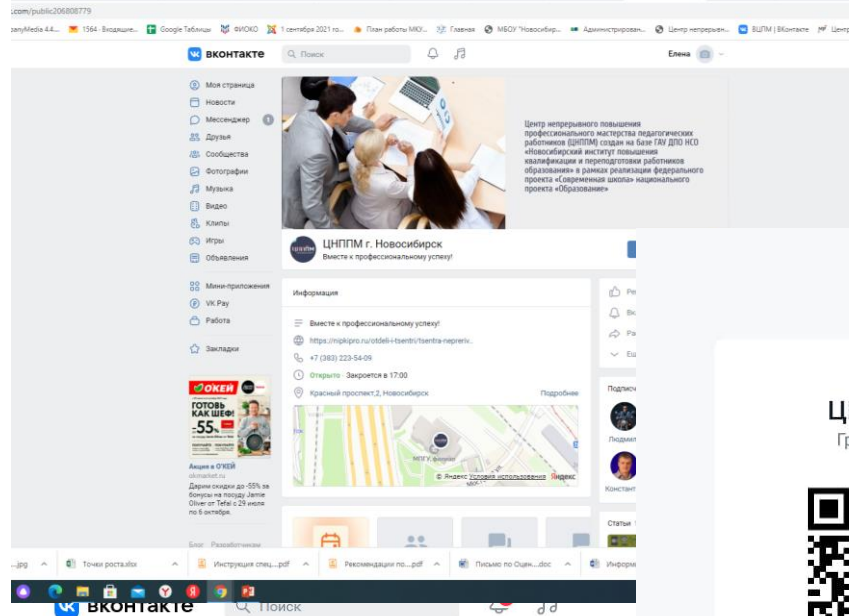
.com/public206808779

panyMedia 4.4... 1564 · Входящие... Google Таблицы ФИОКО 1 сентября 2021 го... План работы МКУ... Главная МБОУ "Новосибир... Администрирован... Центр непрерывн... ВЦПМ | ВКонтакте Центр

ВКОНТАКТЕ Поиск Елена

Моя страница
Новости
Мессенджер 3
Друзья
Сообщества
Фотографии
Музыка
Видео
Клипы
Игры
Объявления

Мини-приложения
VK Pay
Работа

Закладки

ОКЕЙ
ГОТОВЬ КАК ШЕФ!
-55%

Акция в О'КЕЙ
okmarket.ru
Дарим скидки до -55% за бонусы на посуду Jamie Oliver от Tefal с 29 июля по 6 октября.

Блог Разработчикам

Центр непрерывного повышения профессионального мастерства педагогических работников (ЦНППМ) создан на базе ГАУ ДПО НСО «Новосибирский институт повышения квалификации и переподготовки работников образования» в рамках реализации федерального проекта «Современная школа» национального проекта «Образование»

ЦНППМ г. Новосибирск
Вместе к профессиональному успеху!

Информация

Вместе к профессиональному успеху!
https://nipkipro.ru/otdeli-i-tsentri/tsentra-nepreriv...
+7 (383) 223-54-09
Открыто · Закроется в 17:00
Красный проспект,2, Новосибирск Подробнее

МПГУ, филиал
© Яндекс Условия использования Яндекс

Ре
Вс
Ра
Ещ

Подпис
Людмил
Констант

Статьи

Ц
Гр

...jpg Точки роста.xlsx Инструкция спец....pdf Рекомендации по....pdf Письмо по Оцен....doc Информ

ВКОНТАКТЕ Поиск